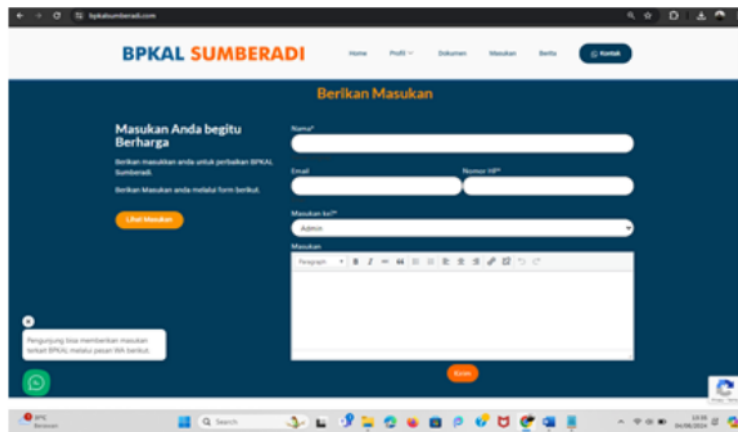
bpkalsumberadi.com

BPKAL SUMBERADI

Home
Profil
Dokumen
Masukan
Berita
Kontak

Berikan Masukan

Masukan Anda begitu Berharga

Berikan masukkan anda untuk perbaikan BPKAL Sumberadi.

Berikan Masukan anda melalui form berikut.

Lihat Masukan

Nama*

Email

Nomor HP*

Masukan ke?*

Admin

Masukan

Paragraph

B
I

Kirim

Pengunjung bisa memberikan masukan terkait BPKAL melalui pesan WA berikut.

Search

Berawan

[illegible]
04/08/2024